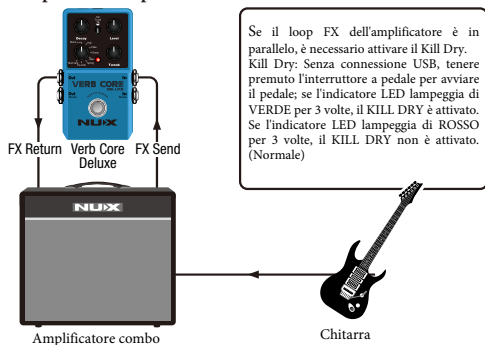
Decay
Level
Out
In
Tone
VERB CORE
DELUXE
NUX
FX Return
Verb Core Deluxe
FX Send
NUX
Amplificatore combo

Se il loop FX dell'amplificatore è in parallelo, è necessario attivare il Kill Dry. Kill Dry: Senza connessione USB, tenere premuto l'interruttore a pedale per avviare il pedale; se l'indicatore LED lampeggia di VERDE per 3 volte, il KILL DRY è attivato. Se l'indicatore LED lampeggia di ROSSO per 3 volte, il KILL DRY non è attivato. (Normale)

Chitarra